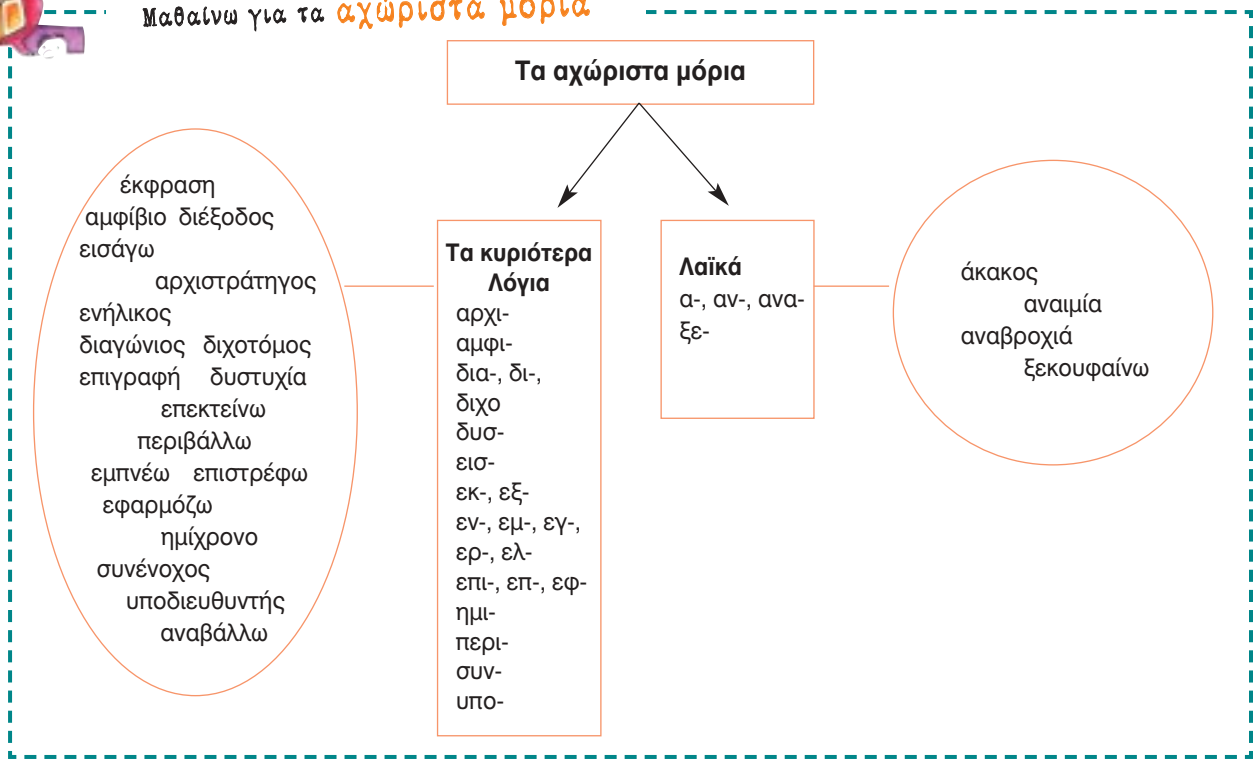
Μαθαινω για τα αχώριστα μόρια

Τα αχώριστα μόρια

έκφραση
αμφίβιο διέξοδος
εισάγω
αρχιστράτηγος
ενήλικος
διαγώνιος διχοτόμος
επιγραφή δυστυχία
επεκτείνω
περιβάλλω
εμπνέω επιστρέφω
εφαρμόζω
ημίχρονο
συνένοχος
υποδιευθυντής
αναβάλλω

Τα κυριότερα
Λόγια
αρχι-
αμφι-
δια-, δι-,
διχο
δυσ-
εισ-
εκ-, εξ-
εν-, εμ-, εγ-,
ερ-, ελ-
επι-, επ-, εφ-
ημι-
περι-
συν-
υπο-

Λαϊκά
α-, αν-, ανα-
ξε-

άκακος
αναιμία
αναβροχιά
ξεκουφαίνω